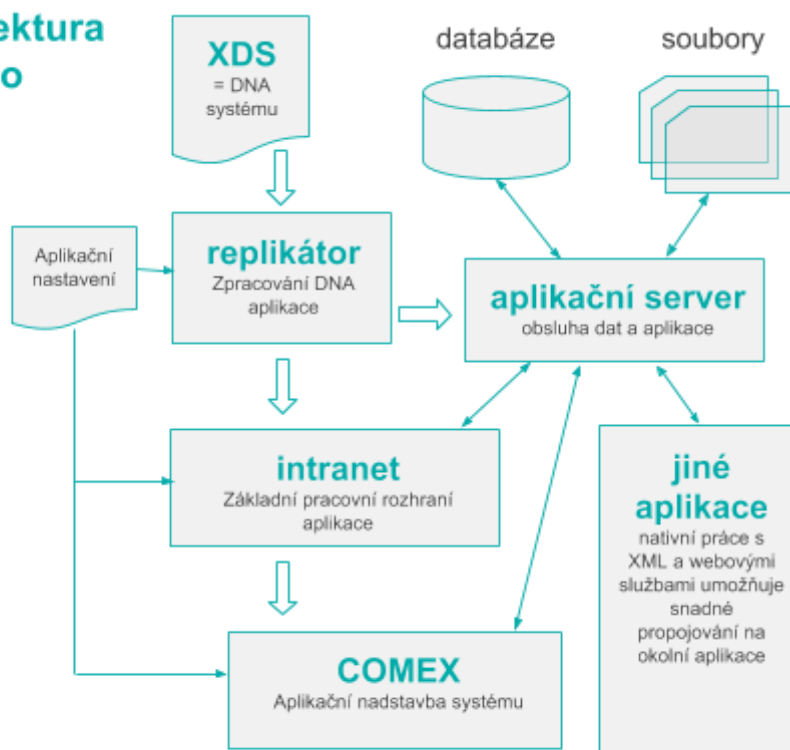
ektura
o

XDS
= DNA systému

databáze

soubory

Aplikační nastavení

replikátor
Zpracování DNA aplikace

aplikační server
obsluha dat a aplikace

intranet
Základní pracovní rozhraní aplikace

jiné aplikace
nativní práce s XML a webovými službami umožňuje snadné propojování na okolní aplikace

COMEX
Aplikační nadstavba systému